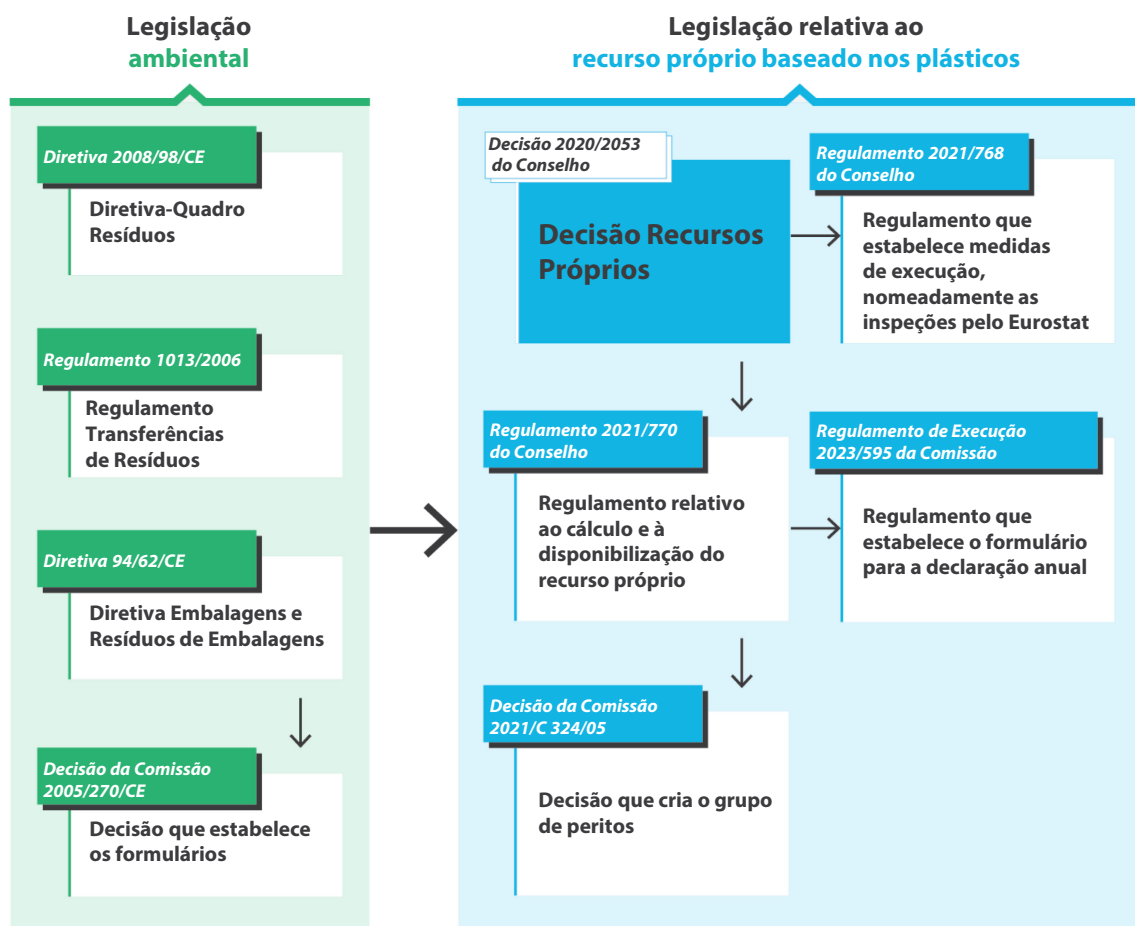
Legislação ambiental

Diretiva 2008/98/CE

Diretiva-Quadro Resíduos

Regulamento 1013/2006

Regulamento Transferências de Resíduos

Diretiva 94/62/CE

Diretiva Embalagens e Resíduos de Embalagens

Decisão da Comissão 2005/270/CE

Decisão que estabelece os formulários

Legislação relativa ao recurso próprio baseado nos plásticos

Decisão 2020/2053 do Conselho

Decisão Recursos Próprios

Regulamento 2021/768 do Conselho

Regulamento que estabelece medidas de execução, nomeadamente as inspeções pelo Eurostat

Regulamento 2021/770 do Conselho

Regulamento relativo ao cálculo e à disponibilização do recurso próprio

Regulamento de Execução 2023/595 da Comissão

Regulamento que estabelece o formulário para a declaração anual

Decisão da Comissão 2021/C 324/05

Decisão que cria o grupo de peritos